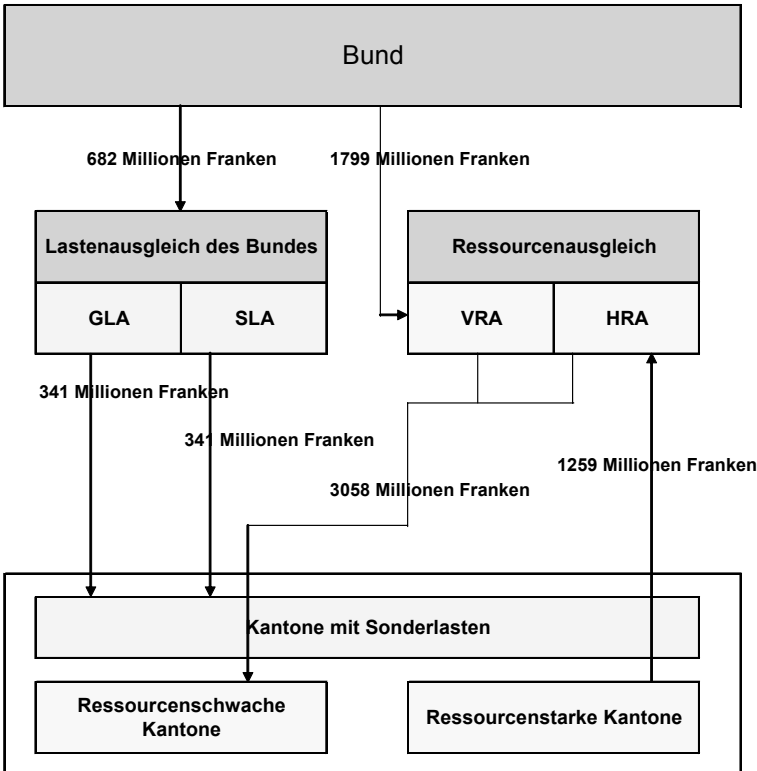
Bund

682 Millionen Franken

1799 Millionen Franken

Lastenausgleich des Bundes

GLA

SLA

Ressourcenausgleich

VRA

HRA

341 Millionen Franken

341 Millionen Franken

3058 Millionen Franken

1259 Millionen Franken

Kantone mit Sonderlasten

Ressourcenschwache Kantone

Ressourcenstarke Kantone